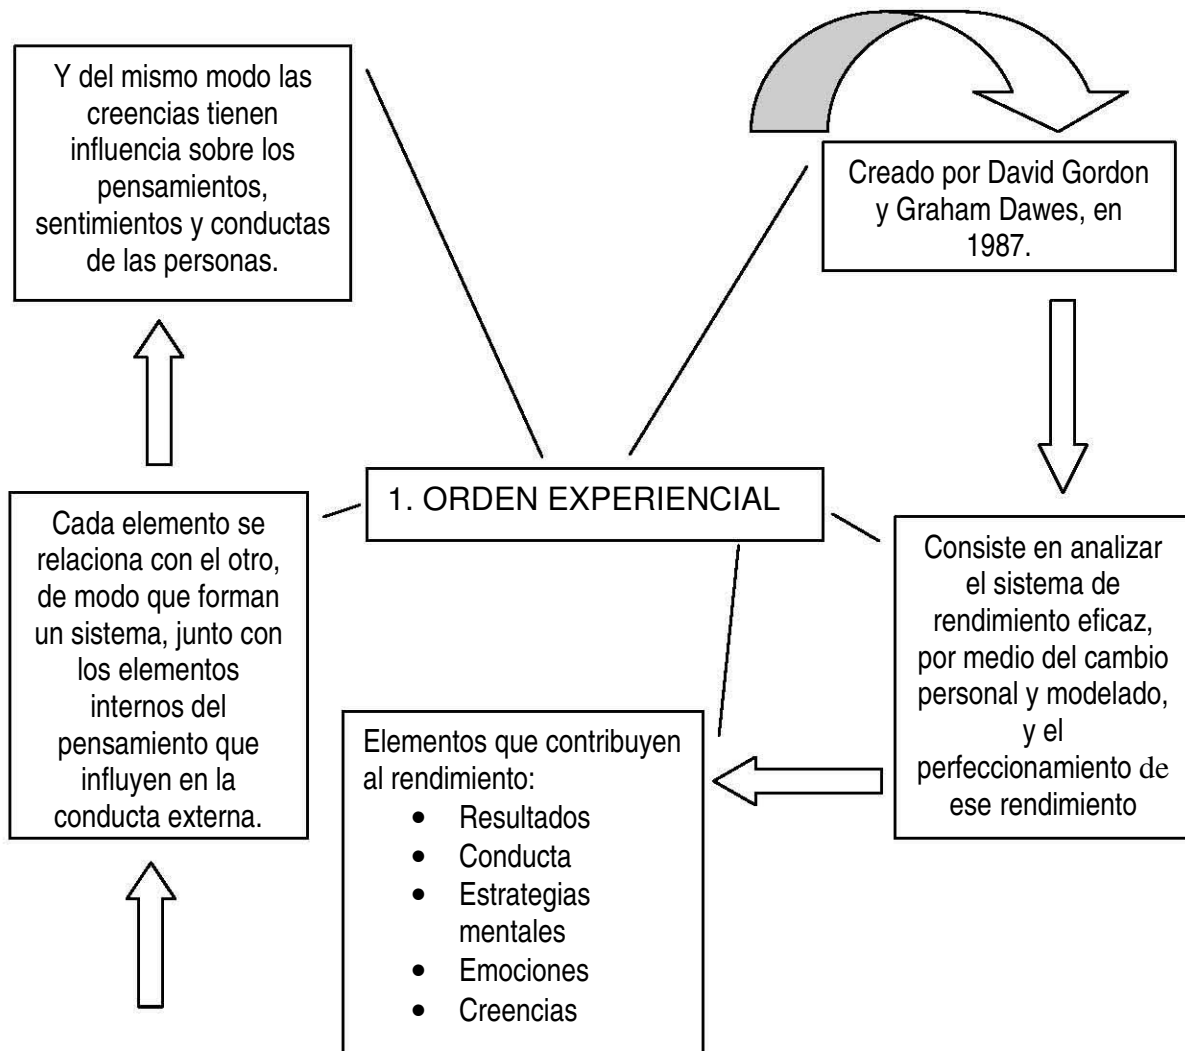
Y del mismo modo las creencias tienen influencia sobre los pensamientos, sentimientos y conductas de las personas.

Creado por David Gordon y Graham Dawes, en 1987.

1. ORDEN EXPERIENCIAL

Cada elemento se relaciona con el otro, de modo que forman un sistema, junto con los elementos internos del pensamiento que influyen en la conducta externa.

Consiste en analizar el sistema de rendimiento eficaz, por medio del cambio personal y modelado, y el perfeccionamiento de ese rendimiento

Elementos que contribuyen al rendimiento:
- Resultados
- Conducta
- Estrategias mentales
- Emociones
- Creencias